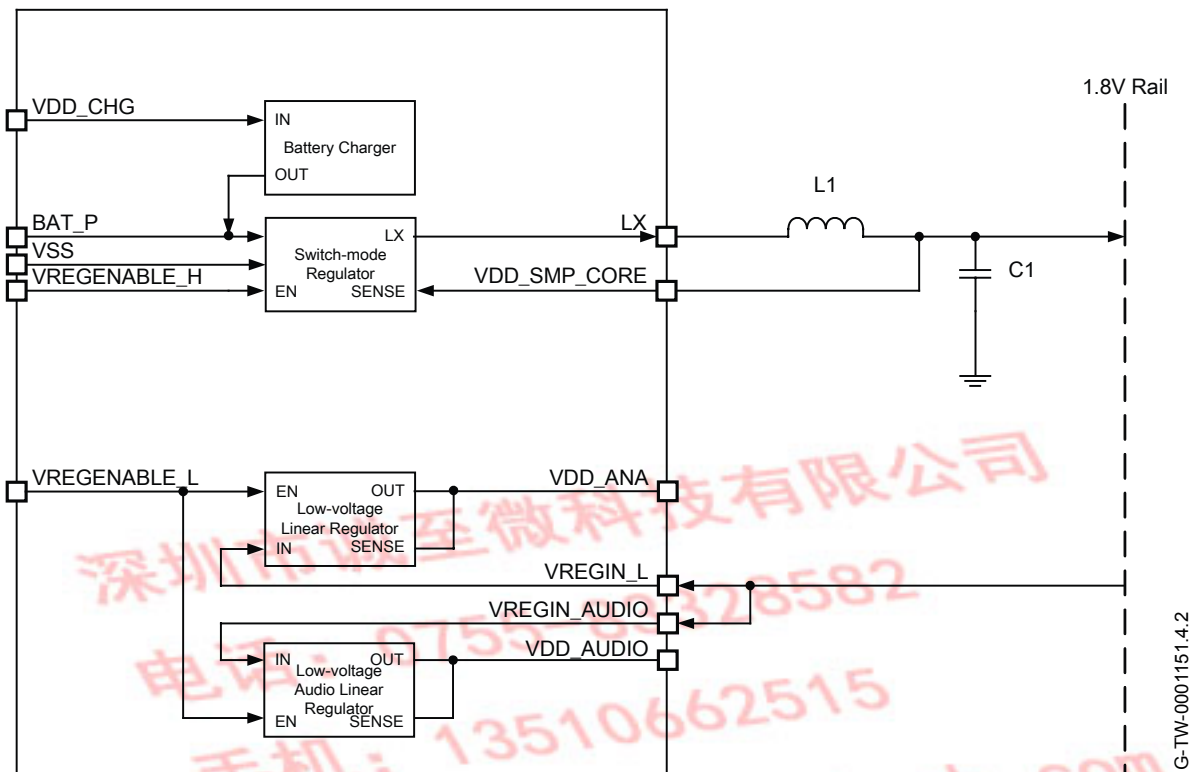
1.8V Rail

VDD_CHG

IN

Battery Charger

OUT

L1

BAT_P

VSS

VREGENABLE_H

LX

Switch-mode Regulator

EN

SENSE

LX

VDD_SMP_CORE

C1

VREGENABLE_L

EN

OUT

Low-voltage Linear Regulator

IN

SENSE

VDD_ANA

VREGIN_L

VREGIN_AUDIO

IN

OUT

Low-voltage Audio Linear Regulator

EN

SENSE

VDD_AUDIO

G-TW-0001151.4.2

深圳市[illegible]至微科技有限公司

电话：0755-83328582

手机：13510662515

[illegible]com